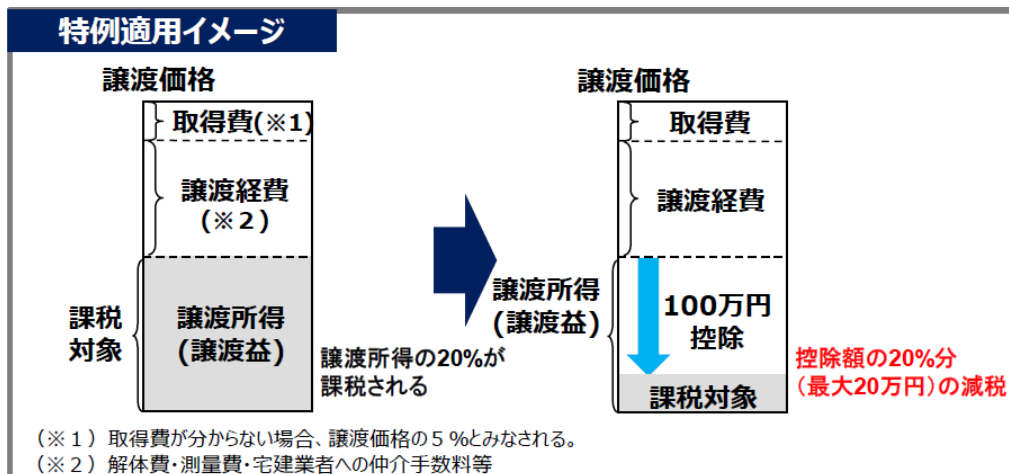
特例適用イメージ

譲渡価格

取得費(※1)

譲渡経費
(※2)

課税
対象

譲渡所得
(譲渡益)

譲渡所得の20%が
課税される

譲渡価格

取得費

譲渡経費

譲渡所得
(譲渡益)

100万円
控除

課税対象

控除額の20%分
(最大20万円)の減税

(※1)取得費が分からない場合、譲渡価格の5%とみなされる。
(※2)解体費･測量費･宅建業者への仲介手数料等